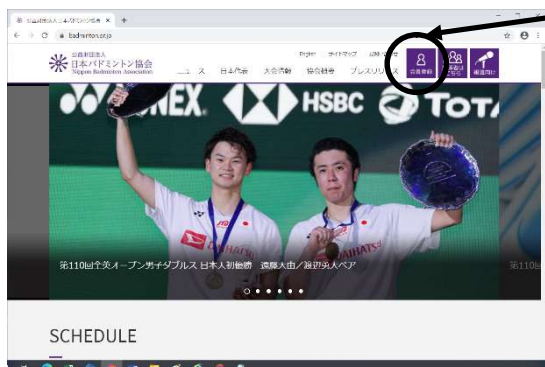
公益財団法人日本バドミントン協会 ×
badminton.or.jp
公益財団法人
日本バドミントン協会
Nippon Badminton Association
English サイトマップ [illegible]
ニュース 日本代表 大会情報 協会概要 プレスリリース
会員登録
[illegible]
報道向け
ONEX HSBC TOTA
第110回全英オープン男子ダブルス 日本人初優勝 遠藤大由／渡辺勇大ペア
第110
SCHEDULE